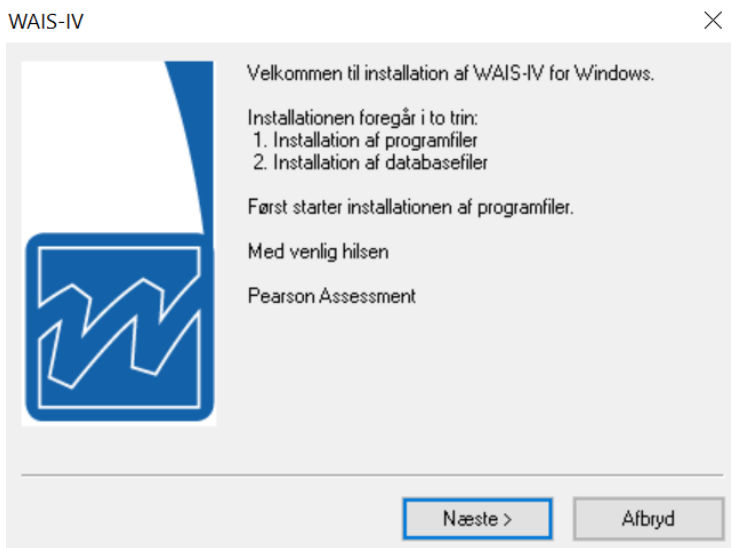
WAIS-IV

Velkommen til installation af WAIS-IV for Windows.

Installationen foregår i to trin:
1. Installation af programfiler
2. Installation af databasefiler

Først starter installationen af programfiler.

Med venlig hilsen

Pearson Assessment

Næste >

Afbryd